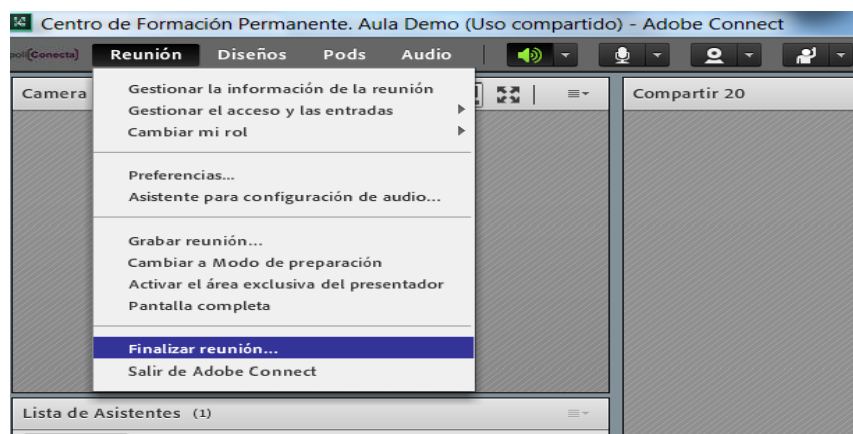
Centro de Formación Permanente. Aula Demo (Uso compartido) - Adobe Connect

poli[Conecta] Reunión Diseños Pods Audio

Camera

Gestionar la información de la reunión
Gestionar el acceso y las entradas
Cambiar mi rol

Preferencias...
Asistente para configuración de audio...

Grabar reunión...
Cambiar a Modo de preparación
Activar el área exclusiva del presentador
Pantalla completa

Finalizar reunión...
Salir de Adobe Connect

Compartir 20

Lista de Asistentes (1)